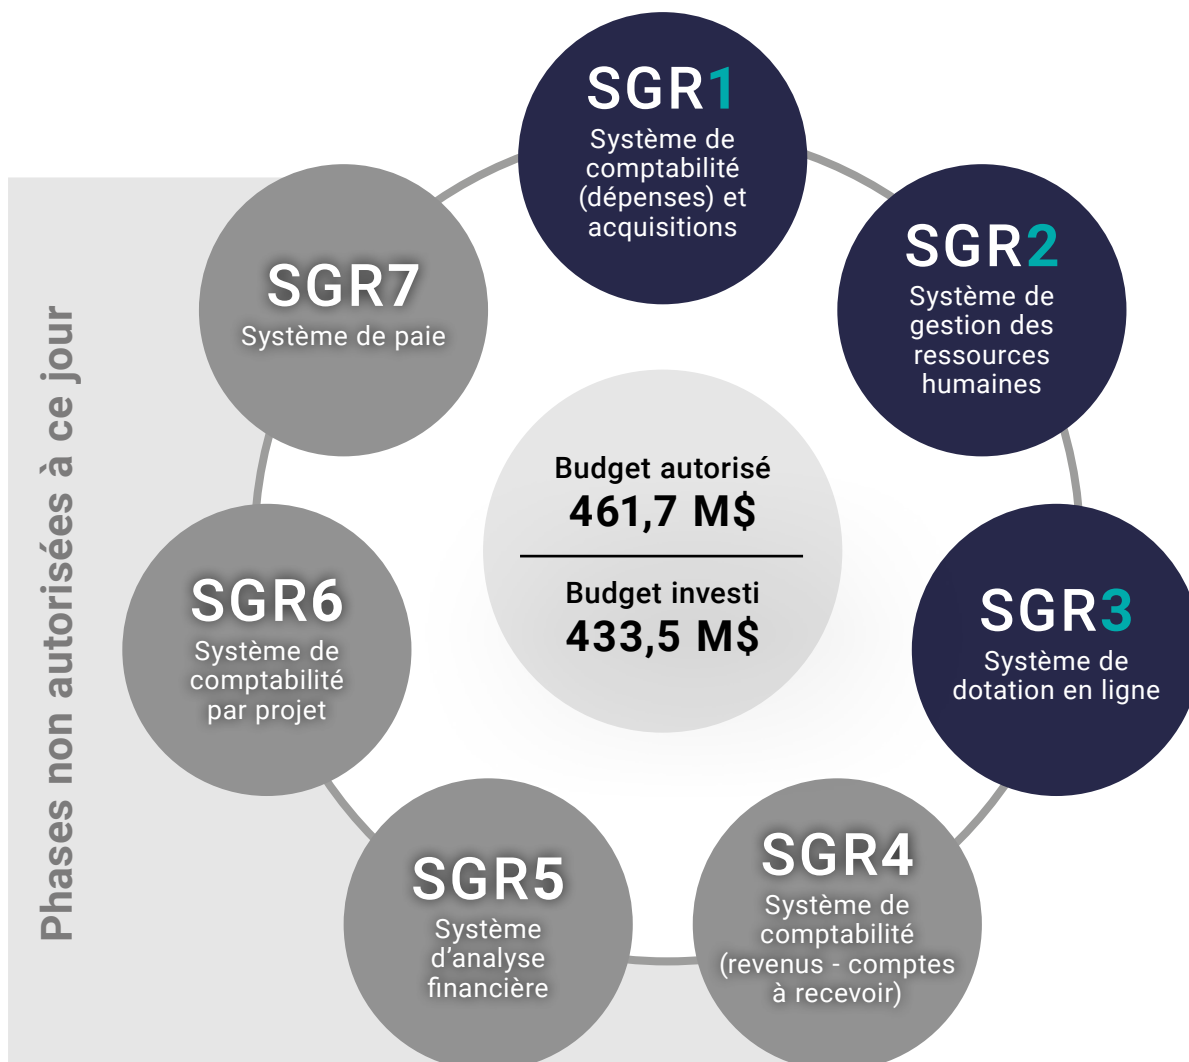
Phases non autorisées à ce jour

SGR1
Système de comptabilité (dépenses) et acquisitions

SGR2
Système de gestion des ressources humaines

SGR3
Système de dotation en ligne

SGR4
Système de comptabilité (revenus - comptes à recevoir)

SGR5
Système d'analyse financière

SGR6
Système de comptabilité par projet

SGR7
Système de paie

Budget autorisé
461,7 M$

Budget investi
433,5 M$